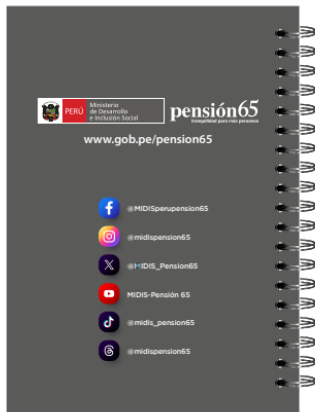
PERÚ Ministerio de Desarrollo e Inclusión Social

pensión65
Tranquilidad para más peruanos

www.gob.pe/pension65

@MIDISperupension65

@midispension65

@MIDIS_Pension65

MIDIS-Pensión 65

@midis_pension65

@midispension65